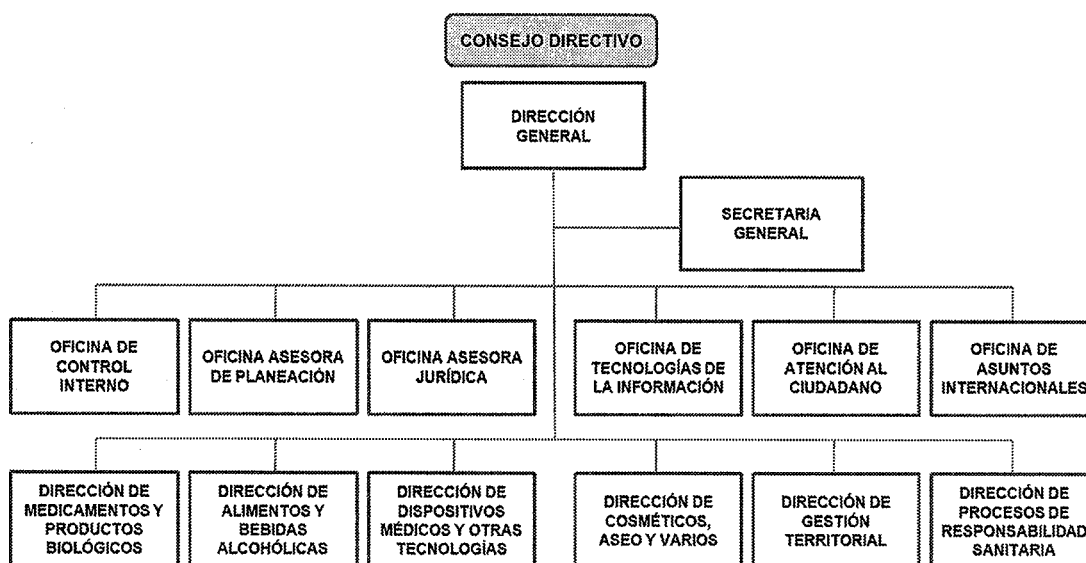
CONSEJO DIRECTIVO

DIRECCIÓN GENERAL

SECRETARIA GENERAL

OFICINA DE CONTROL INTERNO

OFICINA ASESORA DE PLANEACIÓN

OFICINA ASESORA JURÍDICA

OFICINA DE TECNOLOGÍAS DE LA INFORMACIÓN

OFICINA DE ATENCIÓN AL CIUDADANO

OFICINA DE ASUNTOS INTERNACIONALES

DIRECCIÓN DE MEDICAMENTOS Y PRODUCTOS BIOLÓGICOS

DIRECCIÓN DE ALIMENTOS Y BEBIDAS ALCOHÓLICAS

DIRECCIÓN DE DISPOSITIVOS MÉDICOS Y OTRAS TECNOLOGÍAS

DIRECCIÓN DE COSMÉTICOS, ASEO Y VARIOS

DIRECCIÓN DE GESTIÓN TERRITORIAL

DIRECCIÓN DE PROCESOS DE RESPONSABILIDAD SANITARIA